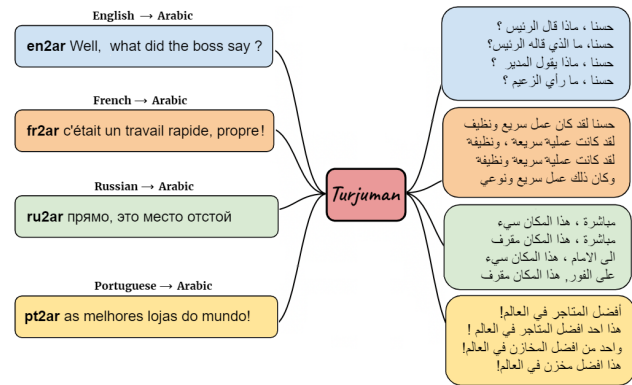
English → Arabic

en2ar Well, what did the boss say ?

French → Arabic

fr2ar c'était un travail rapide, propre!

Russian → Arabic

ru2ar прямо, это место отстой

Portuguese → Arabic

pt2ar as melhores lojas do mundo!

Turjuman

حسنا ، ماذا قال الرئيس ؟
حسنا، ما الذي قاله الرئيس؟
حسنا ، ماذا يقول المدير ؟
حسنا ، ما رأي الزعيم ؟

حسنا لقد كان عمل سريع ونظيف
لقد كانت عملية سريعة ، ونظيفة
لقد كانت عملية سريعة ونظيفة
وكان ذلك عمل سريع ونوعي

مباشرة ، هذا المكان سيء
مباشرة ، هذا المكان مقرف
الى الامام ، هذا المكان سيء
على الفور , هذا المكان مقرف

أفضل المتاجر في العالم!
هذا احد افضل المتاجر في العالم !
واحد من افضل المخازن في العالم!
هذا افضل مخزن في العالم!